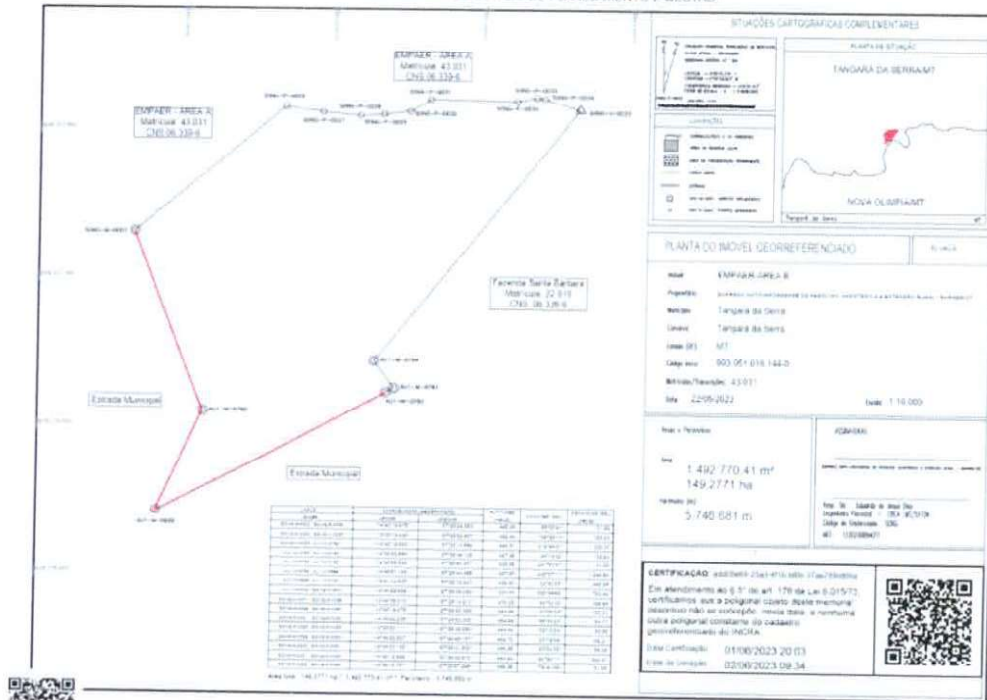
SITUAÇÕES CARTOGRÁFICAS COMPLEMENTARES

PLANTA DE SITUAÇÃO

TANGARÁ DA SERRA/MT

NOVA OLIMPIA/MT

CONVENÇÕES

EMPAER - ÁREA A
Matrícula: 43.031
CNS 06.339-6

EMPAER - ÁREA A
Matrícula: 43.031
CNS 06.339-6

Fazenda Santa Bárbara
Matrícula: 22.015
CNS: 06.339-6

Estrada Municipal

Estrada Municipal

PLANTA DO IMÓVEL GEORREFERENCIADO

Imóvel: EMPAER - ÁREA B

Proprietário: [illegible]

Município: Tangará da Serra

Comarca: Tangará da Serra

Estado (UF): MT

Código Incra: 903.051.016.144-0

Matrícula/Transcrição: 43.031

Data: 22/05/2022

Escala: 1:10.000

Área e Perímetro

Área:
1.492.770,41 m²
149,2771 ha

Perímetro (m):
5.746,681 m

ASSINATURAS

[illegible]

CERTIFICAÇÃO: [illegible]

Em atendimento ao § 5° do art. 176 da Lei 6.015/73, certificamos que a poligonal objeto deste memorial descritivo não se sobrepõe, nesta data, a nenhuma outra poligonal constante do cadastro georreferenciado do INCRA.

Data Certificação: 01/08/2023 20:03

Data da Geração: 02/08/2023 09:34

Área Total: 149,2771 ha / 1.492.770,41 m² Perímetro: 5.746,681 m